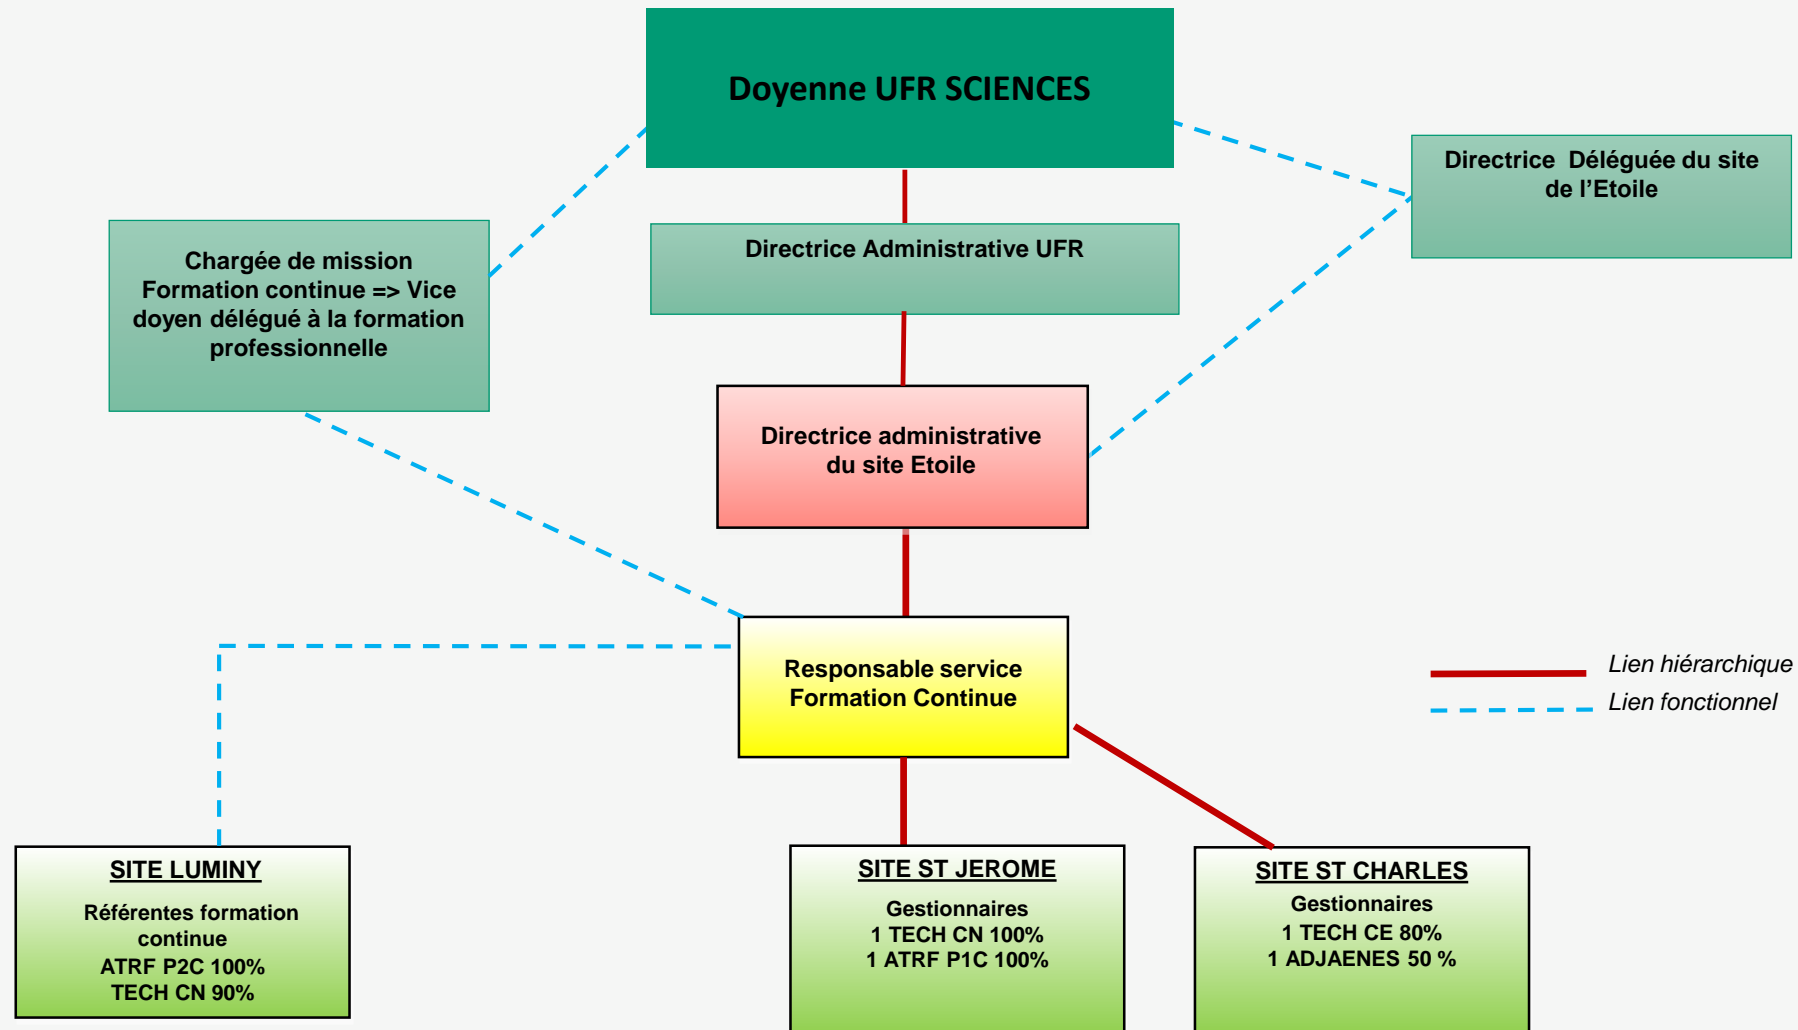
Doyenne UFR SCIENCES

Directrice Déléguée du site de l'Etoile

Chargée de mission Formation continue => Vice doyen délégué à la formation professionnelle

Directrice Administrative UFR

Directrice administrative du site Etoile

Responsable service Formation Continue

Lien hiérarchique

Lien fonctionnel

SITE LUMINY

Référentes formation continue
ATRF P2C 100%
TECH CN 90%

SITE ST JEROME

Gestionnaires
1 TECH CN 100%
1 ATRF P1C 100%

SITE ST CHARLES

Gestionnaires
1 TECH CE 80%
1 ADJAENES 50 %